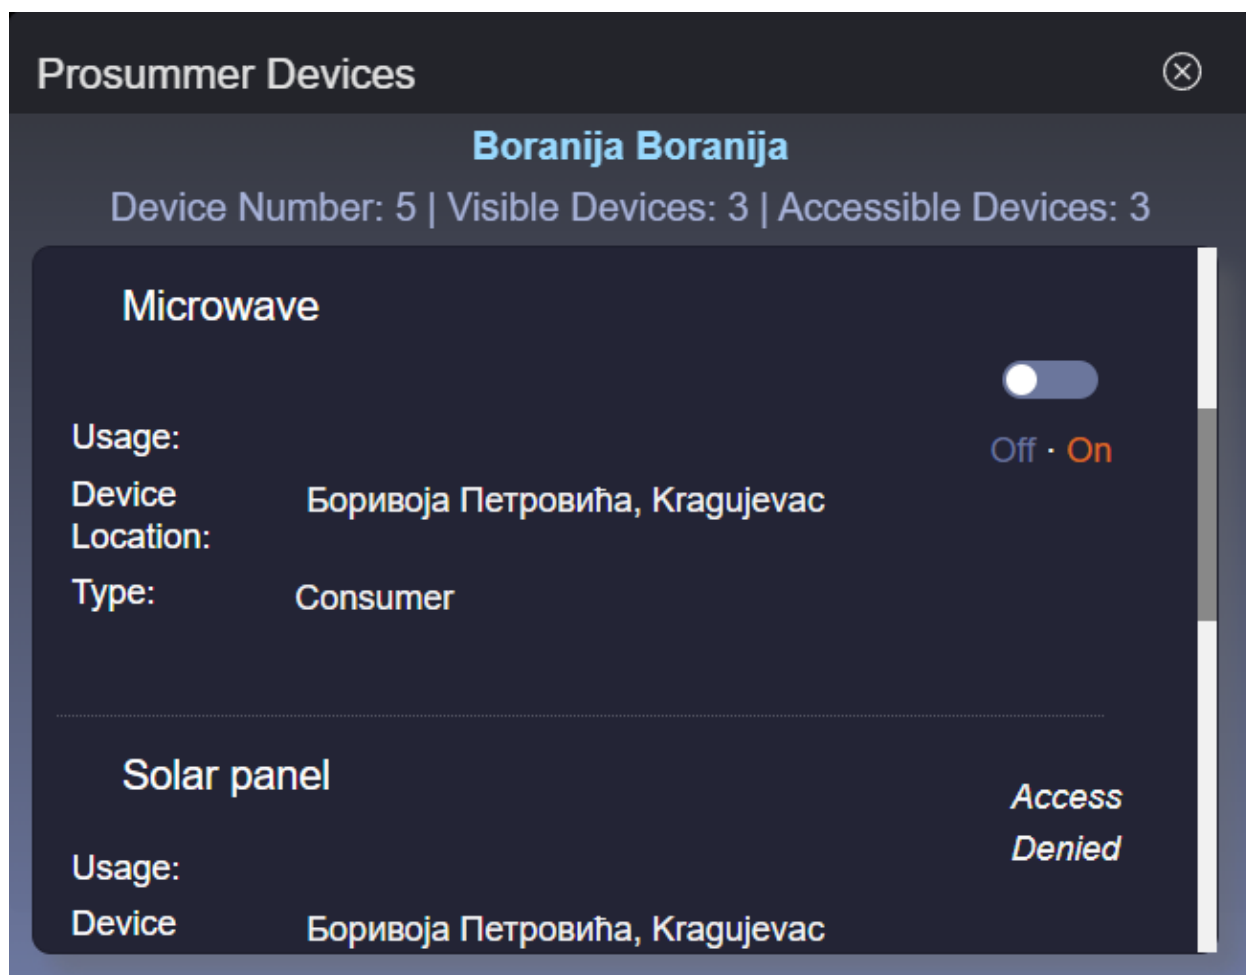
Prosummer Devices

Boranija Boranija

Device Number: 5 | Visible Devices: 3 | Accessible Devices: 3

Microwave

Off · On

Usage:

Device Location: Боривоја Петровића, Kragujevac

Type: Consumer

Solar panel

Access Denied

Usage:

Device Боривоја Петровића, Kragujevac